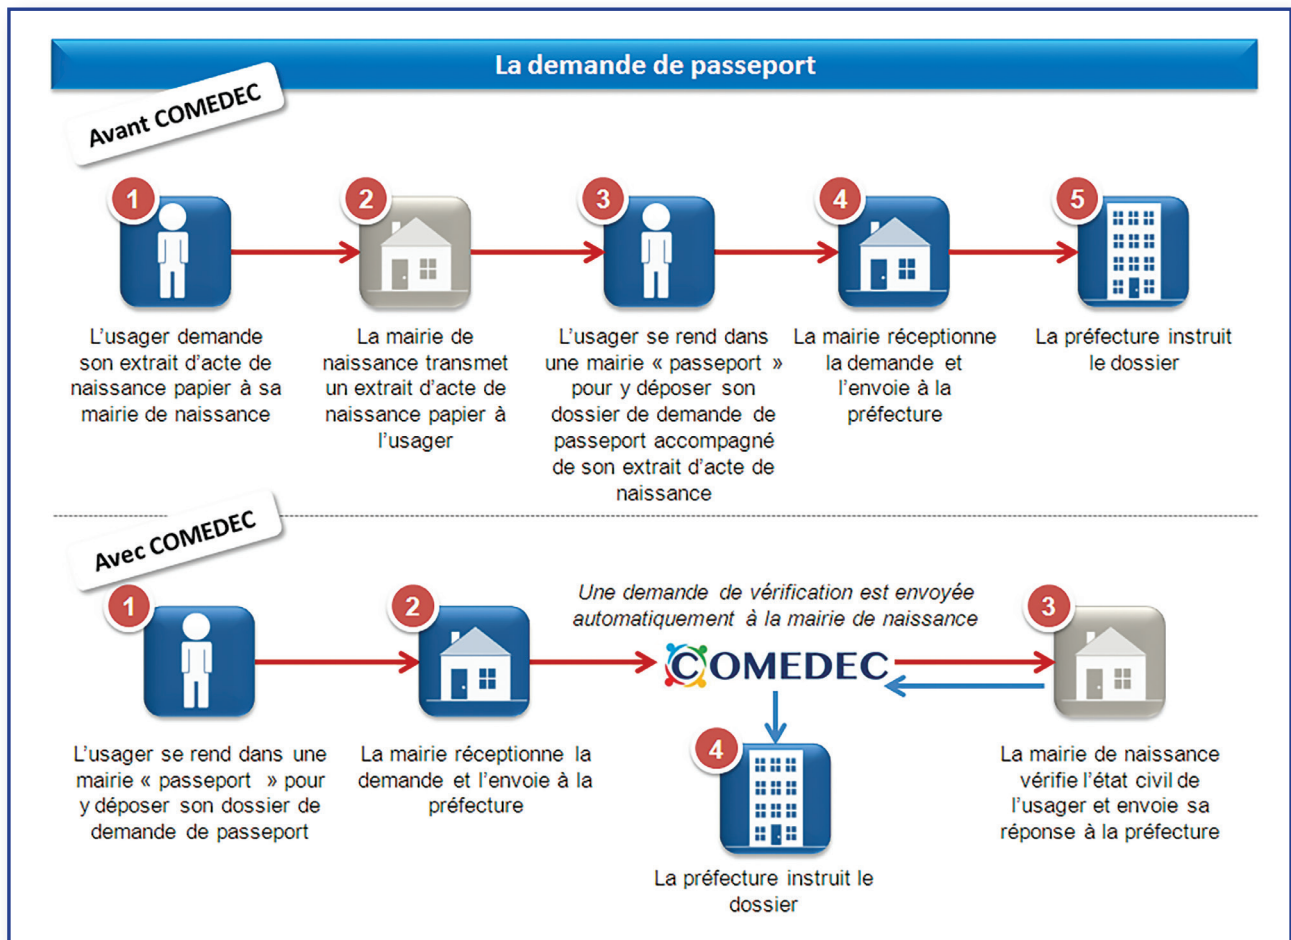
La demande de passeport

Avant COMEDEC

1
L'usager demande son extrait d'acte de naissance papier à sa mairie de naissance

2
La mairie de naissance transmet un extrait d'acte de naissance papier à l'usager

3
L'usager se rend dans une mairie « passeport » pour y déposer son dossier de demande de passeport accompagné de son extrait d'acte de naissance

4
La mairie réceptionne la demande et l'envoie à la préfecture

5
La préfecture instruit le dossier

Avec COMEDEC

1
L'usager se rend dans une mairie « passeport » pour y déposer son dossier de demande de passeport

2
La mairie réceptionne la demande et l'envoie à la préfecture

Une demande de vérification est envoyée automatiquement à la mairie de naissance

COMEDEC

3
La mairie de naissance vérifie l'état civil de l'usager et envoie sa réponse à la préfecture

4
La préfecture instruit le dossier